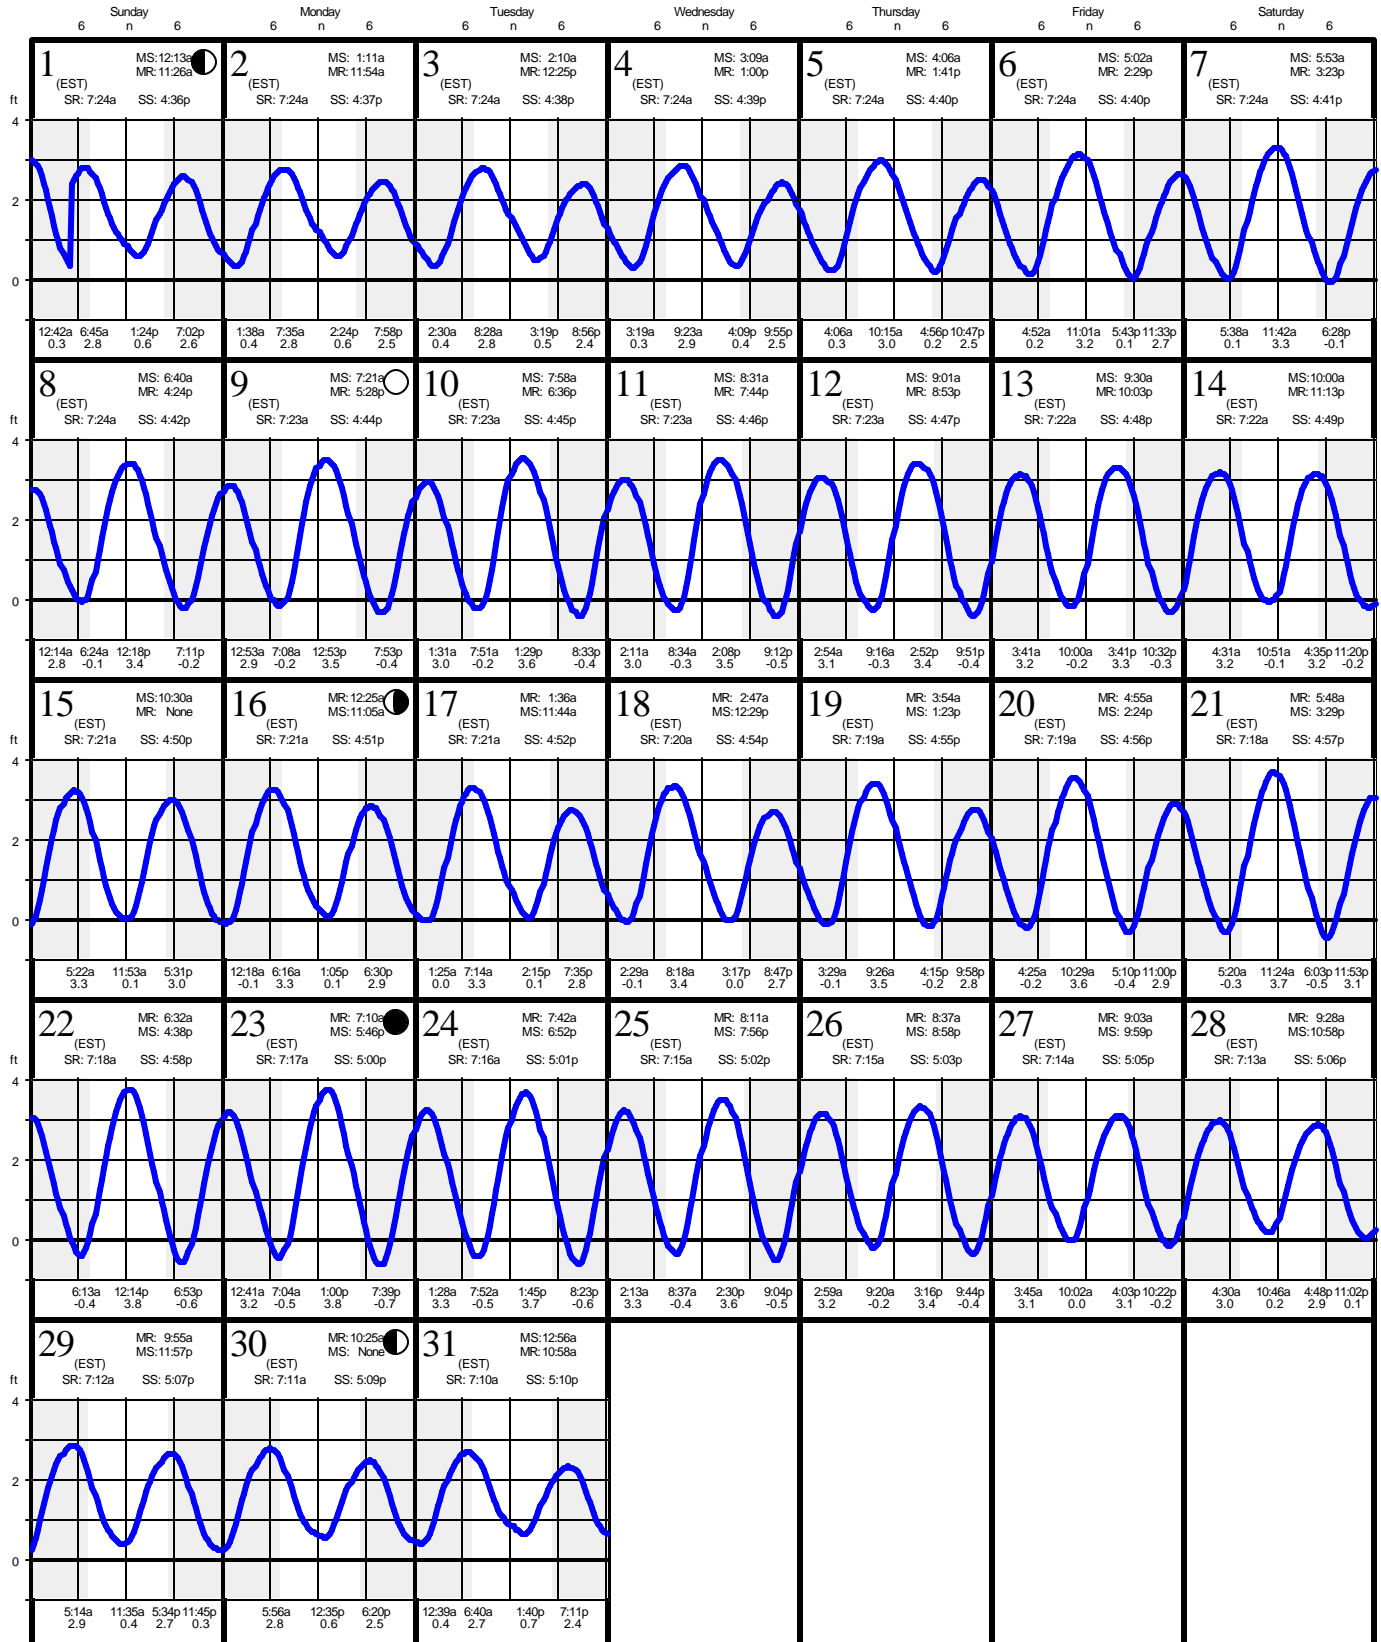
Sunday 6 n 6 | Monday 6 n 6 | Tuesday 6 n 6 | Wednesday 6 n 6 | Thursday 6 n 6 | Friday 6 n 6 | Saturday 6 n 6

ft 4 2 0

1 (EST) MS: 12:13a MR: 11:26a SR: 7:24a SS: 4:36p
12:42a 0.3 6:45a 2.8 1:24p 0.6 7:02p 2.6

2 (EST) MS: 1:11a MR: 11:54a SR: 7:24a SS: 4:37p
1:38a 0.4 7:35a 2.8 2:24p 0.6 7:58p 2.5

3 (EST) MS: 2:10a MR: 12:25p SR: 7:24a SS: 4:38p
2:30a 0.4 8:28a 2.8 3:19p 0.5 8:56p 2.4

4 (EST) MS: 3:09a MR: 1:00p SR: 7:24a SS: 4:39p
3:19a 0.3 9:23a 2.9 4:09p 0.4 9:55p 2.5

5 (EST) MS: 4:06a MR: 1:41p SR: 7:24a SS: 4:40p
4:06a 0.3 10:15a 3.0 4:56p 0.2 10:47p 2.5

6 (EST) MS: 5:02a MR: 2:29p SR: 7:24a SS: 4:40p
4:52a 0.2 11:01a 3.2 5:43p 0.1 11:33p 2.7

7 (EST) MS: 5:53a MR: 3:23p SR: 7:24a SS: 4:41p
5:38a 0.1 11:42a 3.3 6:28p -0.1

8 (EST) MS: 6:40a MR: 4:24p SR: 7:24a SS: 4:42p
12:14a 2.8 6:24a -0.1 12:18p 3.4 7:11p -0.2

9 (EST) MS: 7:21a MR: 5:28p SR: 7:23a SS: 4:44p
12:53a 2.9 7:08a -0.2 12:53p 3.5 7:53p -0.4

10 (EST) MS: 7:58a MR: 6:36p SR: 7:23a SS: 4:45p
1:31a 3.0 7:51a -0.2 1:29p 3.6 8:33p -0.4

11 (EST) MS: 8:31a MR: 7:44p SR: 7:23a SS: 4:46p
2:11a 3.0 8:34a -0.3 2:08p 3.5 9:12p -0.5

12 (EST) MS: 9:01a MR: 8:53p SR: 7:23a SS: 4:47p
2:54a 3.1 9:16a -0.3 2:52p 3.4 9:51p -0.4

13 (EST) MS: 9:30a MR: 10:03p SR: 7:22a SS: 4:48p
3:41a 3.2 10:00a -0.2 3:41p 3.3 10:32p -0.3

14 (EST) MS: 10:00a MR: 11:13p SR: 7:22a SS: 4:49p
4:31a 3.2 10:51a -0.1 4:35p 3.2 11:20p -0.2

15 (EST) MS: 10:30a MR: None SR: 7:21a SS: 4:50p
5:22a 3.3 11:53a 0.1 5:31p 3.0

16 (EST) MR: 12:25a MS: 11:05a SR: 7:21a SS: 4:51p
12:18a -0.1 6:16a 3.3 1:05p 0.1 6:30p 2.9

17 (EST) MR: 1:36a MS: 11:44a SR: 7:21a SS: 4:52p
1:25a 0.0 7:14a 3.3 2:15p 0.1 7:35p 2.8

18 (EST) MR: 2:47a MS: 12:29p SR: 7:20a SS: 4:54p
2:29a -0.1 8:18a 3.4 3:17p 0.0 8:47p 2.7

19 (EST) MR: 3:54a MS: 1:23p SR: 7:19a SS: 4:55p
3:29a -0.1 9:26a 3.5 4:15p -0.2 9:58p 2.8

20 (EST) MR: 4:55a MS: 2:24p SR: 7:19a SS: 4:56p
4:25a -0.2 10:29a 3.6 5:10p -0.4 11:00p 2.9

21 (EST) MR: 5:48a MS: 3:29p SR: 7:18a SS: 4:57p
5:20a -0.3 11:24a 3.7 6:03p -0.5 11:53p 3.1

22 (EST) MR: 6:32a MS: 4:38p SR: 7:18a SS: 4:58p
6:13a -0.4 12:14p 3.8 6:53p -0.6

23 (EST) MR: 7:10a MS: 5:46p SR: 7:17a SS: 5:00p
12:41a 3.2 7:04a -0.5 1:00p 3.8 7:39p -0.7

24 (EST) MR: 7:42a MS: 6:52p SR: 7:16a SS: 5:01p
1:28a 3.3 7:52a -0.5 1:45p 3.7 8:23p -0.6

25 (EST) MR: 8:11a MS: 7:56p SR: 7:15a SS: 5:02p
2:13a 3.3 8:37a -0.4 2:30p 3.6 9:04p -0.5

26 (EST) MR: 8:37a MS: 8:58p SR: 7:15a SS: 5:03p
2:59a 3.2 9:20a -0.2 3:16p 3.4 9:44p -0.4

27 (EST) MR: 9:03a MS: 9:59p SR: 7:14a SS: 5:05p
3:45a 3.1 10:02a 0.0 4:03p 3.1 10:22p -0.2

28 (EST) MR: 9:28a MS: 10:58p SR: 7:13a SS: 5:06p
4:30a 3.0 10:46a 0.2 4:48p 2.9 11:02p 0.1

29 (EST) MR: 9:55a MS: 11:57p SR: 7:12a SS: 5:07p
5:14a 2.9 11:35a 0.4 5:34p 2.7 11:45p 0.3

30 (EST) MR: 10:25a MS: None SR: 7:11a SS: 5:09p
5:56a 2.8 12:35p 0.6 6:20p 2.5

31 (EST) MS: 12:56a MR: 10:58a SR: 7:10a SS: 5:10p
12:39a 0.4 6:40a 2.7 1:40p 0.7 7:11p 2.4